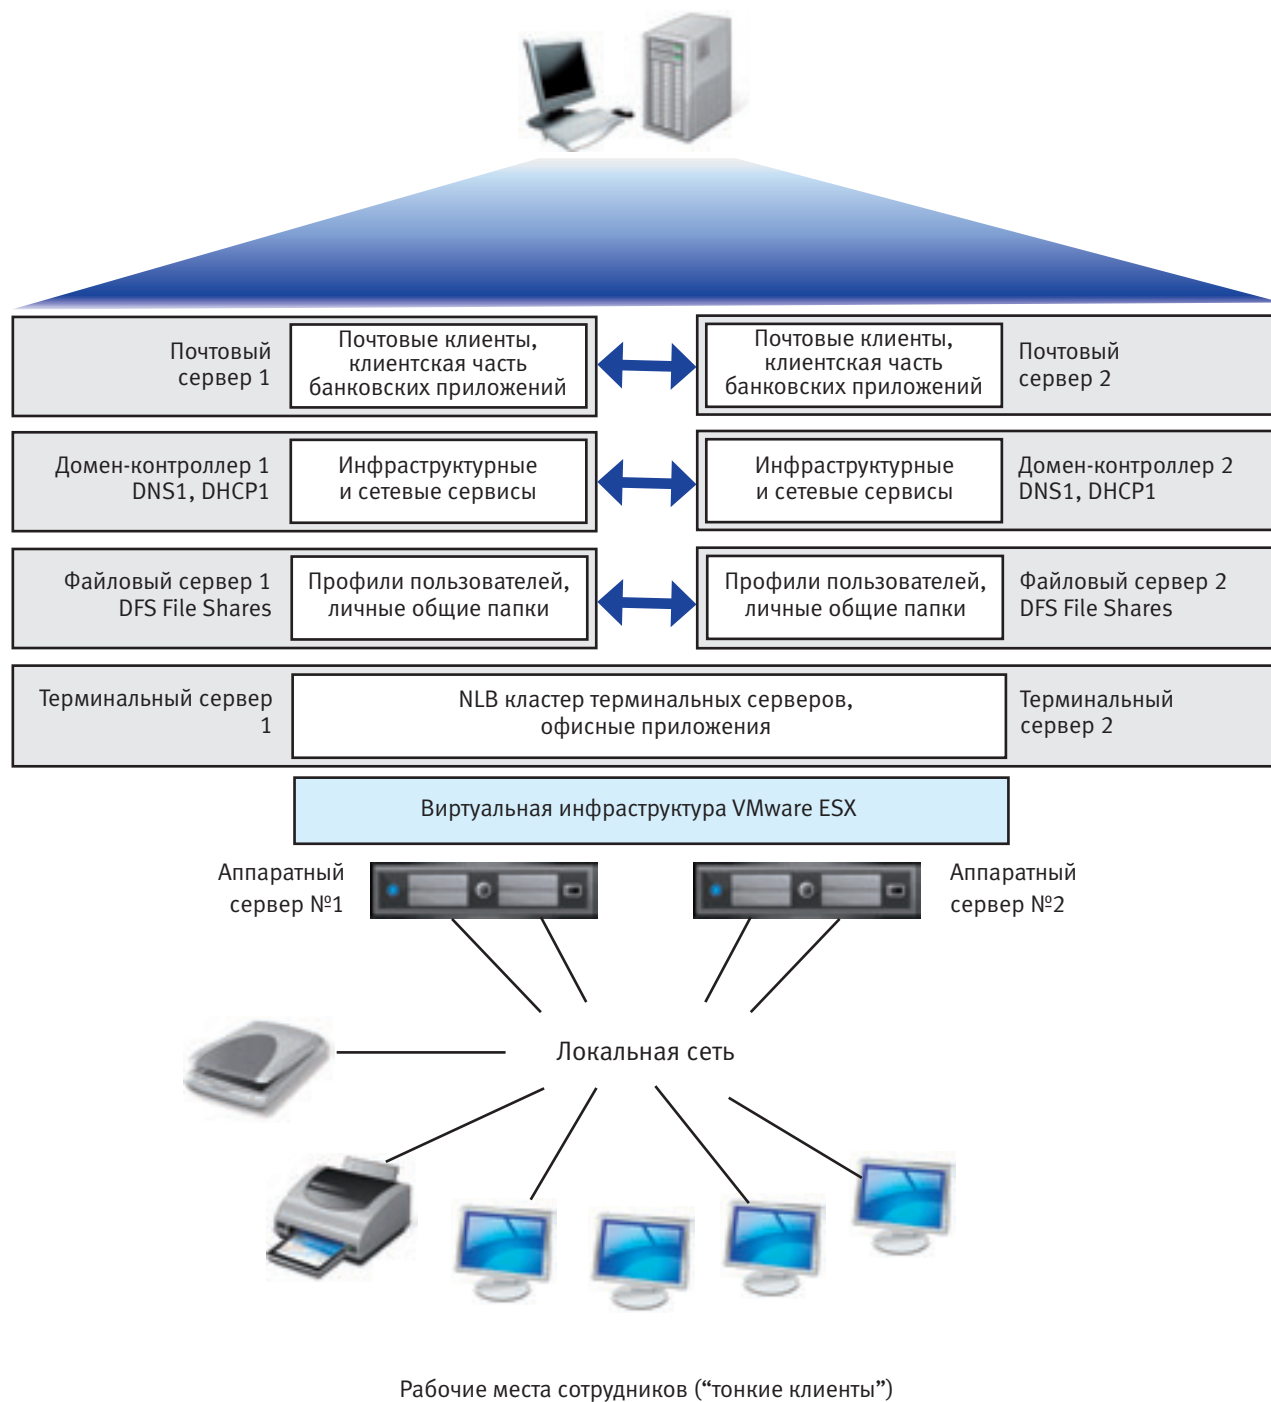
Почтовый сервер 1

Почтовые клиенты, клиентская часть банковских приложений

Почтовые клиенты, клиентская часть банковских приложений

Почтовый сервер 2

Домен-контроллер 1 DNS1, DHCP1

Инфраструктурные и сетевые сервисы

Инфраструктурные и сетевые сервисы

Домен-контроллер 2 DNS1, DHCP1

Файловый сервер 1 DFS File Shares

Профили пользователей, личные общие папки

Профили пользователей, личные общие папки

Файловый сервер 2 DFS File Shares

Терминальный сервер 1

NLB кластер терминальных серверов, офисные приложения

Терминальный сервер 2

Виртуальная инфраструктура VMware ESX

Аппаратный сервер №1

Аппаратный сервер №2

Локальная сеть

Рабочие места сотрудников (“тонкие клиенты”)